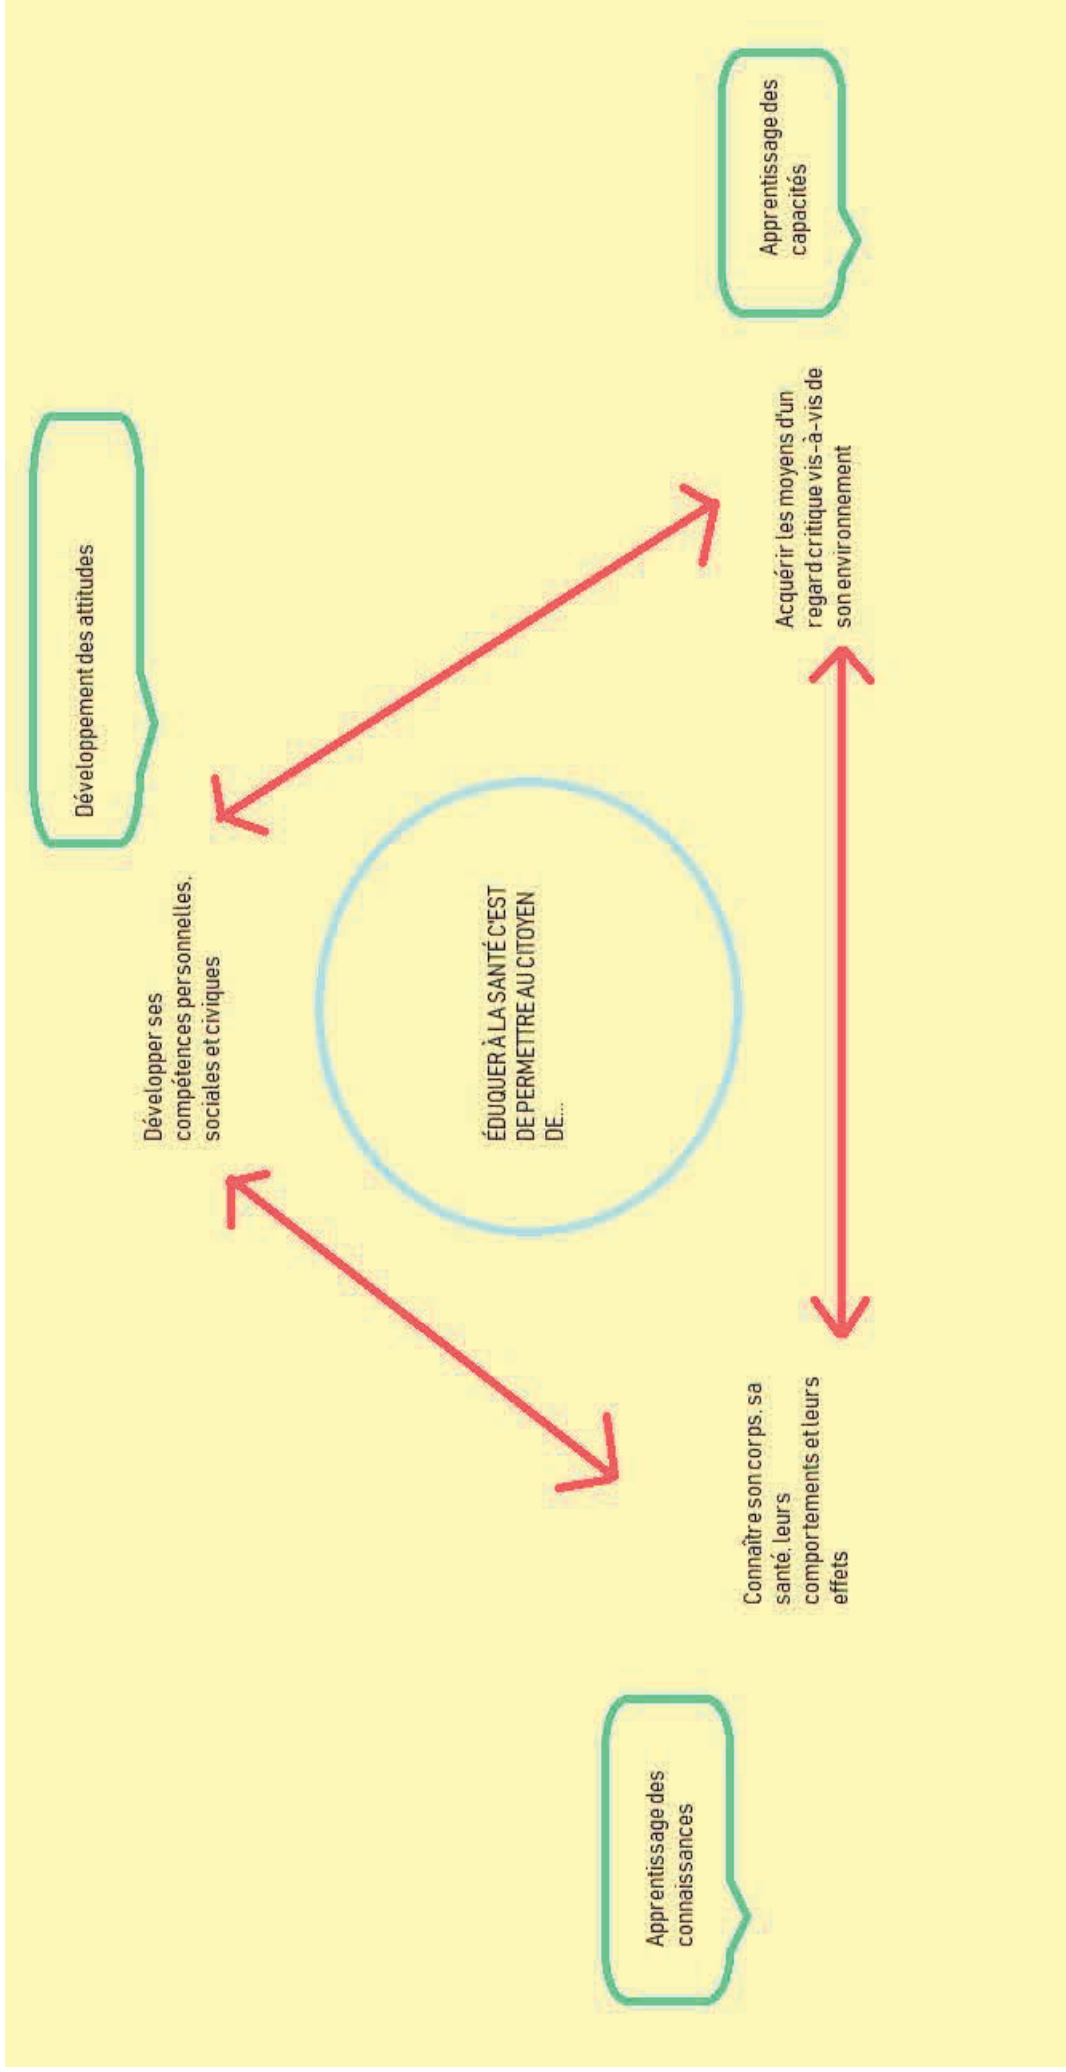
ÉDUQUER À LA SANTÉ C'EST DE PERMETTRE AU CITOYEN DE...

Développement des attitudes

Développer ses compétences personnelles, sociales et civiques

Apprentissage des capacités

Acquérir les moyens d'un regard critique vis-à-vis de son environnement

Apprentissage des connaissances

Connaître son corps, sa santé, leurs comportements et leurs effets